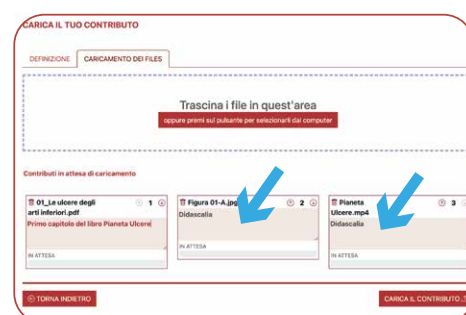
CARICA IL TUO CONTRIBUTO

DEFINIZIONE | CARICAMENTO DEI FILES

Trascina i file in quest'area

oppure premi sul pulsante per selezionarli dal computer

Contributi in attesa di caricamento

01_Le ulcere degli arti inferiori.pdf 1

Primo capitolo del libro Pianeta Ulcere

IN ATTESA

Figura 01-A.jpg 2

Didascalia

IN ATTESA

Pianeta Ulcere.mp4 3

Didascalia

IN ATTESA

TORNA INDIETRO

CARICA IL CONTRIBUTO